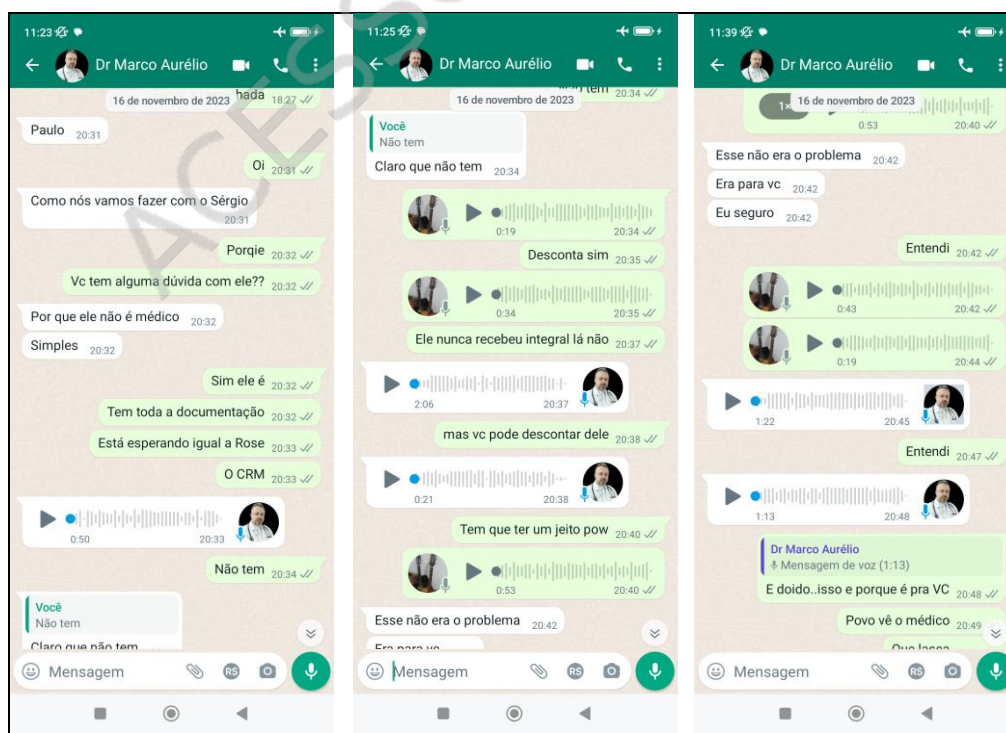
11:23

Dr Marco Aurélio

16 de novembro de 2023

hada 18:27

Paulo 20:31

Oi 20:31

Como nós vamos fazer com o Sérgio 20:31

Porqie 20:32

Vc tem alguma dúvida com ele?? 20:32

Por que ele não é médico 20:32

Simples 20:32

Sim ele é 20:32

Tem toda a documentação 20:32

Está esperando igual a Rose 20:33

O CRM 20:33

0:50 20:33

Não tem 20:34

Você
Não tem

Claro que não tem

Mensagem

11:25

Dr Marco Aurélio

16 de novembro de 2023 20:34

Você
Não tem

Claro que não tem 20:34

0:19 20:34

Desconta sim 20:35

0:34 20:35

Ele nunca recebeu integral lá não 20:37

2:06 20:37

mas vc pode descontar dele 20:38

0:21 20:38

Tem que ter um jeito pow 20:40

0:53 20:40

Esse não era o problema 20:42

Era para vc

Mensagem

11:39

Dr Marco Aurélio

1x 16 de novembro de 2023

0:53 20:40

Esse não era o problema 20:42

Era para vc 20:42

Eu seguro 20:42

Entendi 20:42

0:43 20:42

0:19 20:44

1:22 20:45

Entendi 20:47

1:13 20:48

Dr Marco Aurélio
Mensagem de voz (1:13)

E doido..isso e porque é pra VC 20:48

Povo vê o médico 20:49

Que lasca

Mensagem